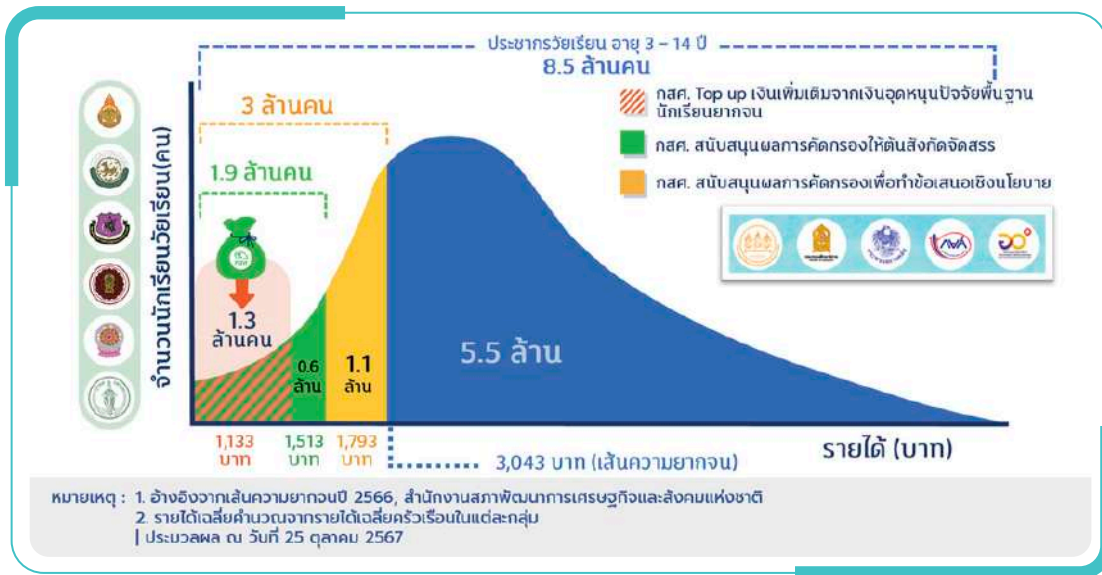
ประชากรวัยเรียน อายุ 3 – 14 ปี
8.5 ล้านคน

3 ล้านคน

1.9 ล้านคน

กสศ. Top up เงินเพิ่มเติมจากเงินอุดหนุนปัจจัยพื้นฐานนักเรียนยากจน

กสศ. สนับสนุนผลการคัดกรองให้ต้นสังกัดจัดสรร

กสศ. สนับสนุนผลการคัดกรองเพื่อทำข้อเสนอเชิงนโยบาย

จำนวนนักเรียนวัยเรียน(คน)

1.3 ล้านคน

0.6 ล้าน

1.1 ล้าน

5.5 ล้าน

1,133 บาท

1,513 บาท

1,793 บาท

3,043 บาท (เส้นความยากจน)

รายได้ (บาท)

หมายเหตุ : 1. อ้างอิงจากเส้นความยากจนปี 2566, สำนักงานสภาพัฒนาการเศรษฐกิจและสังคมแห่งชาติ
2. รายได้เฉลี่ยคำนวณจากรายได้เฉลี่ยครัวเรือนในแต่ละกลุ่ม
| ประมวลผล ณ วันที่ 25 ตุลาคม 2567